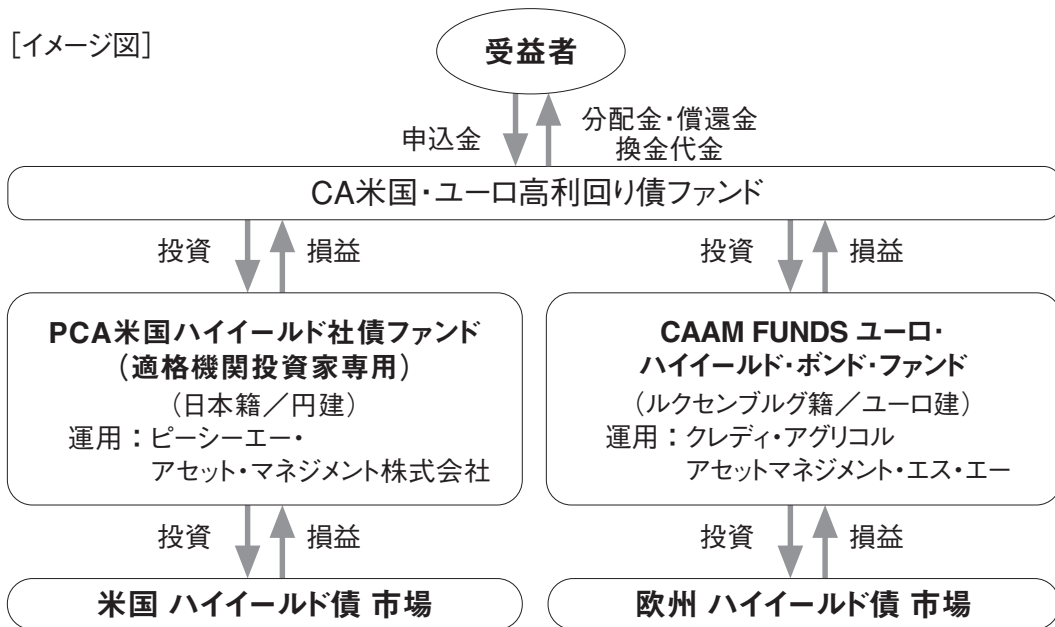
［イメージ図］

受益者

申込金

分配金・償還金
換金代金

CA米国・ユーロ高利回り債ファンド

投資　損益

投資　損益

PCA米国ハイイールド社債ファンド
（適格機関投資家専用）
（日本籍／円建）
運用：ピーシーエー・
アセット・マネジメント株式会社

CAAM FUNDS ユーロ・
ハイイールド・ボンド・ファンド
（ルクセンブルグ籍／ユーロ建）
運用：クレディ・アグリコル
アセットマネジメント・エス・エー

投資　損益

投資　損益

米国 ハイイールド債 市場

欧州 ハイイールド債 市場